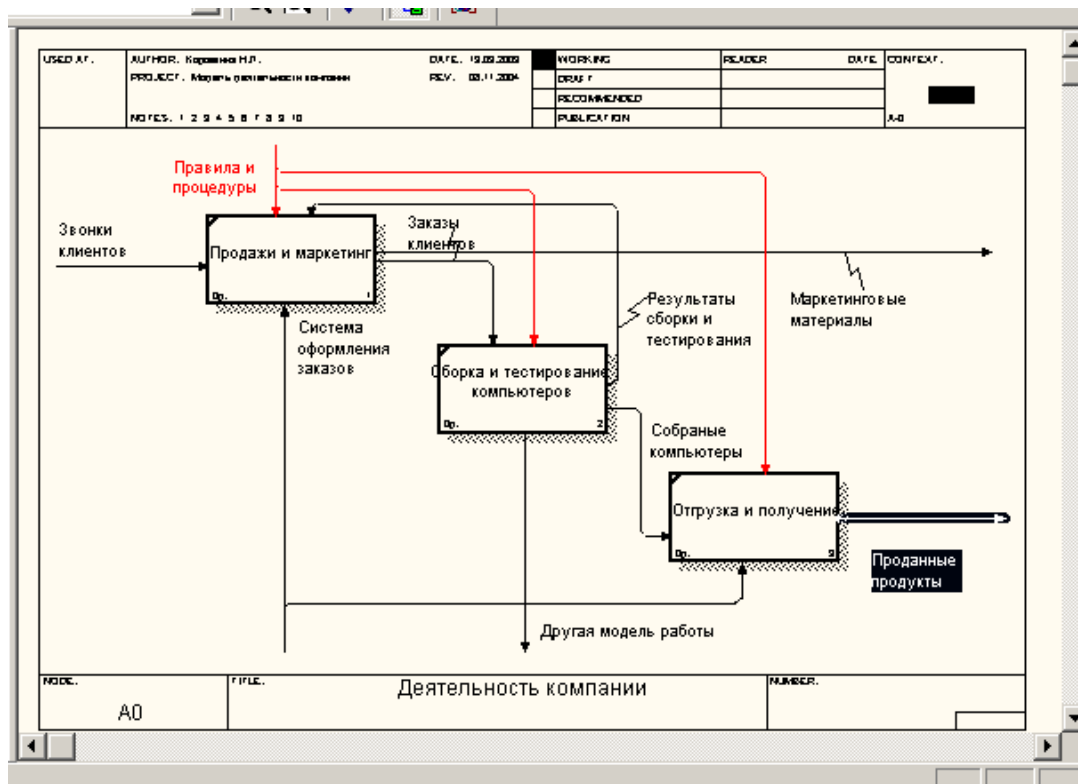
USED AT: AUTHOR: Коровина Н.Л. DATE: 19.09.2003 REV: 03.11.2004 PROJECT: Модель деятельности компании NOTES: 1 2 3 4 5 6 7 8 9 10

WORKING
DRAFT
RECOMMENDED
PUBLICATION

READER DATE CONTEXT:

A-0

Правила и процедуры

Звонки клиентов

Продажи и маркетинг

Заказы клиентов

Результаты сборки и тестирования

Маркетинговые материалы

Система оформления заказов

Сборка и тестирование компьютеров

Собраные компьютеры

Отгрузка и получение

Проданные продукты

Другая модель работы

NODE: A0

TITLE: Деятельность компании

NUMBER: